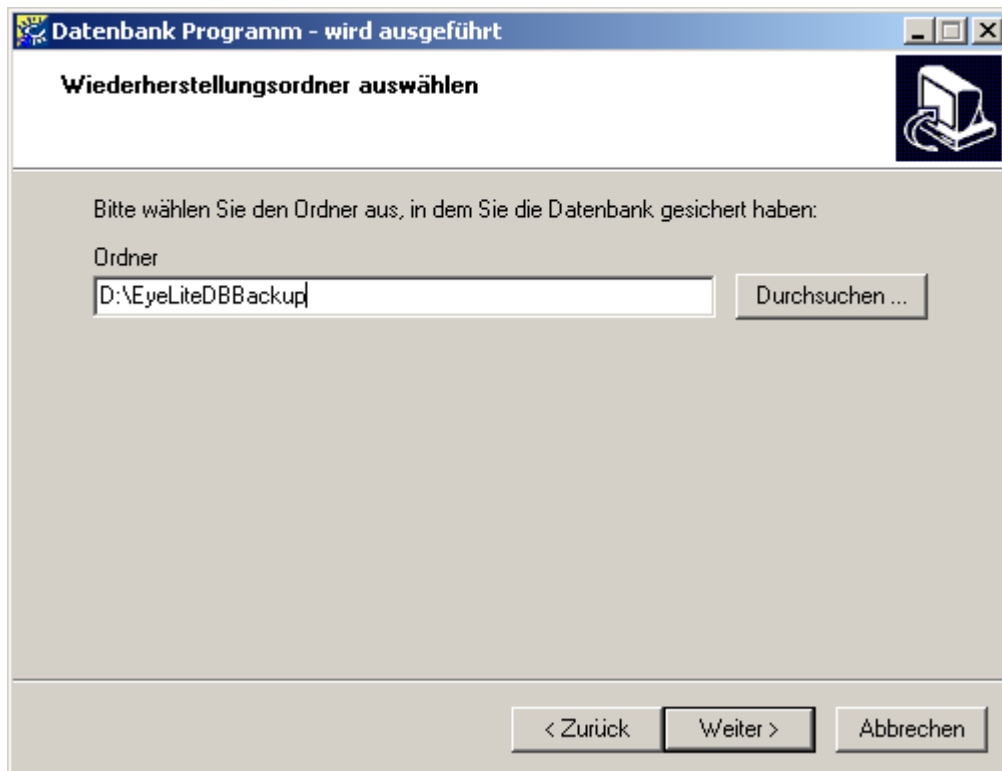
Datenbank Programm - wird ausgeführt

Wiederherstellungsordner auswählen

Bitte wählen Sie den Ordner aus, in dem Sie die Datenbank gesichert haben:

Ordner

D:\EyeLiteDBBackup

Durchsuchen ...

< Zurück

Weiter >

Abbrechen